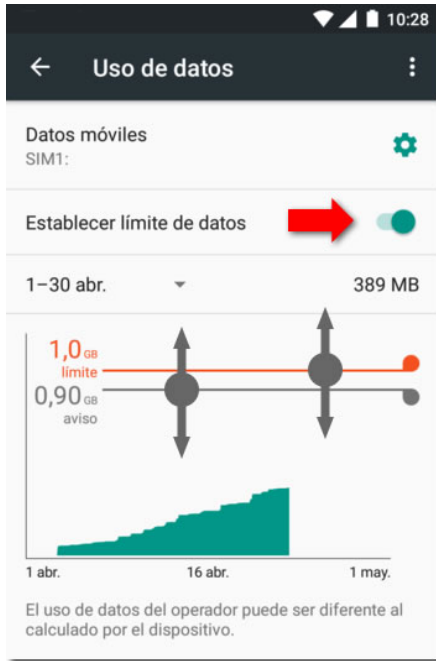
10:28

Uso de datos

Datos móviles
SIM1:

Establecer límite de datos

1–30 abr.

389 MB

1,0 GB
límite

0,90 GB
aviso

1 abr.

16 abr.

1 may.

El uso de datos del operador puede ser diferente al calculado por el dispositivo.